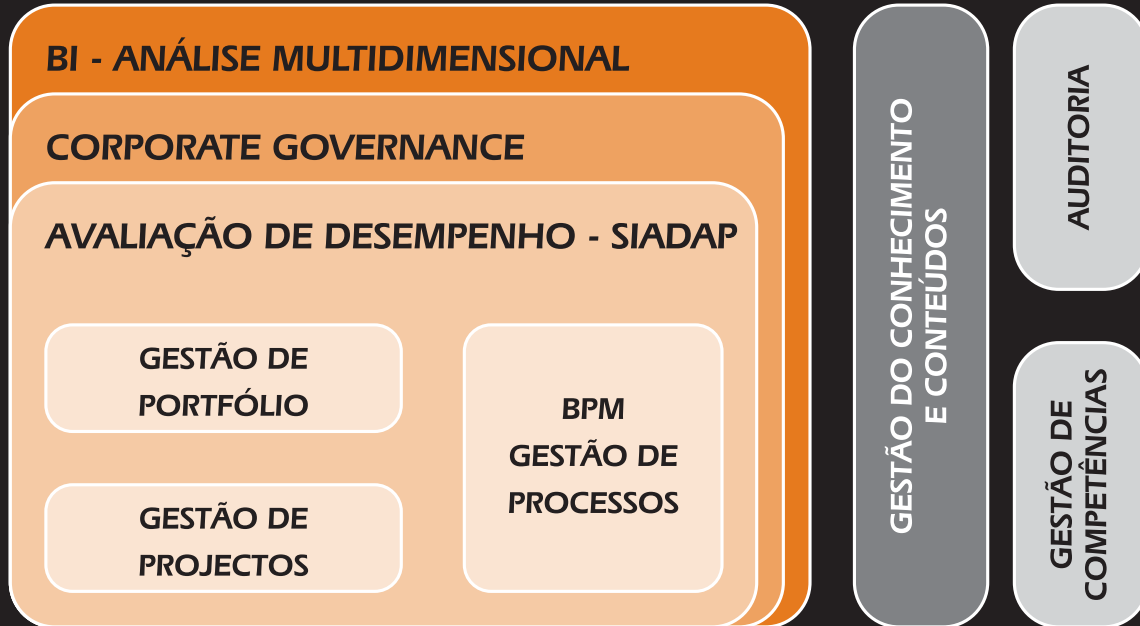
BI - ANÁLISE MULTIDIMENSIONAL

CORPORATE GOVERNANCE

AVALIAÇÃO DE DESEMPENHO - SIADAP

GESTÃO DE PORTFÓLIO

GESTÃO DE PROJECTOS

BPM
GESTÃO DE PROCESSOS

GESTÃO DO CONHECIMENTO E CONTEÚDOS

AUDITORIA

GESTÃO DE COMPETÊNCIAS